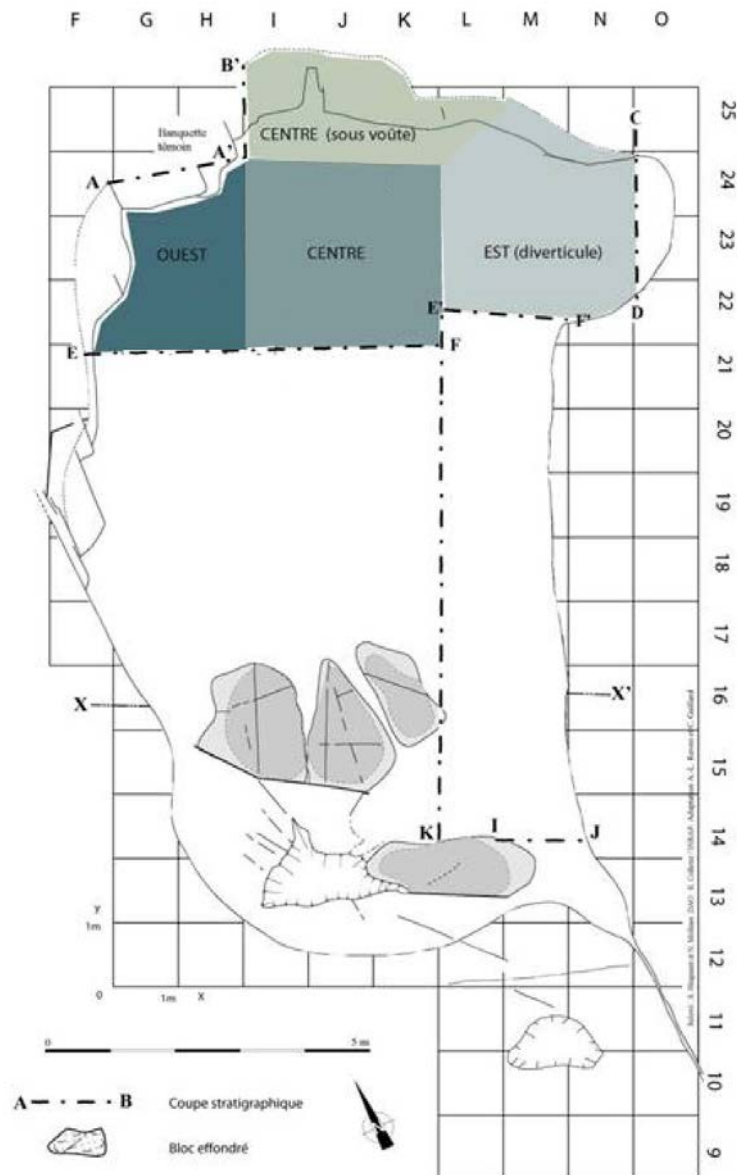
F G H I J K L M N O

25 24 23 22 21 20 19 18 17 16 15 14 13 12 11 10 9

B'
Banquette témoin
CENTRE (sous voûte)
C
A
A'
OUEST
CENTRE
EST (diverticule)
E'
F'
D
E
F
X
X'
K
I
J
y
1m
0
1m
X
0
5 m
A — · — · B Coupe stratigraphique
Bloc effondré

Relevé : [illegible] Adaptation A.-L. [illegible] C. Guillard